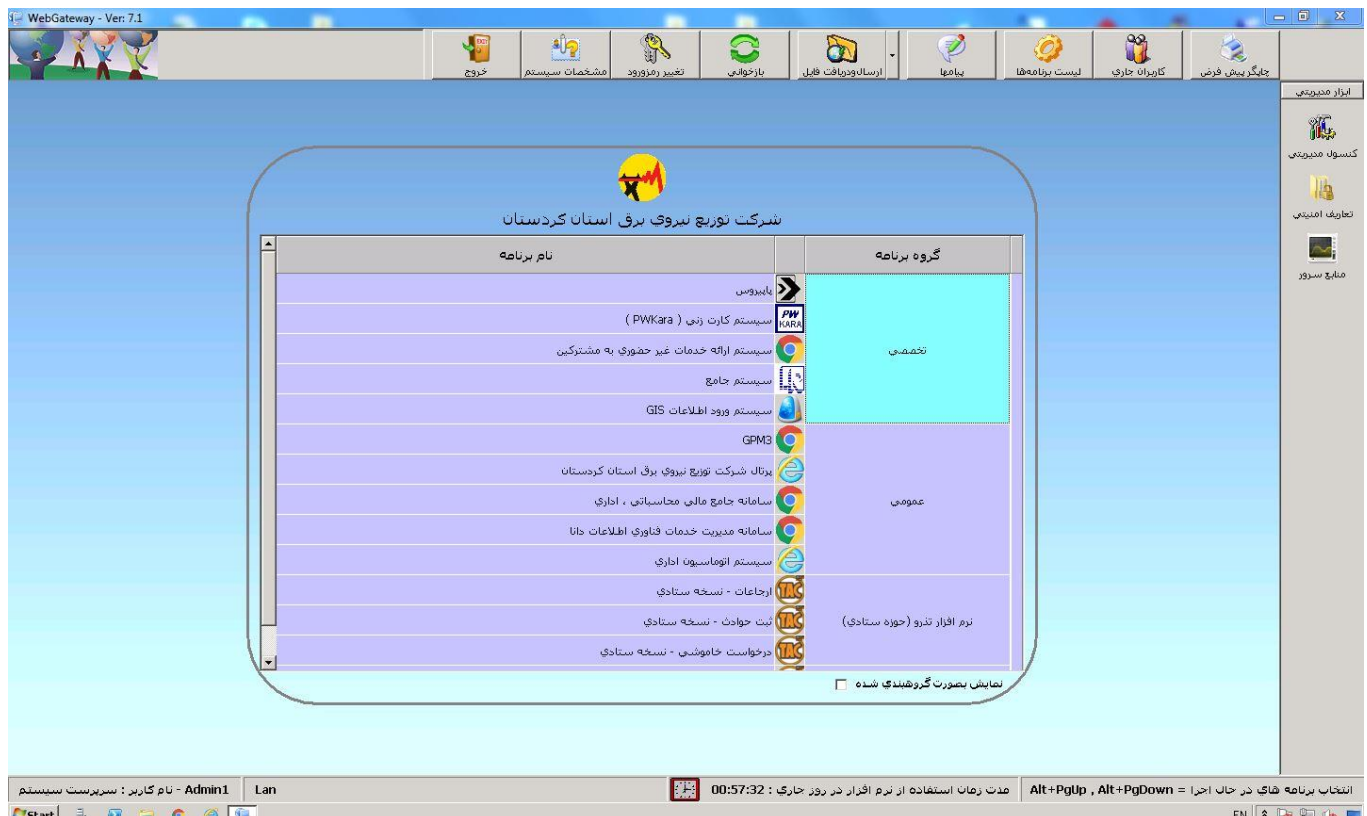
WebGateway - Ver: 7.1

خروج | مشخصات سیستم | تغییر رمزورود | بازخوانی | ارسال‌ودریافت فایل | پیامها | لیست برنامه‌ها | کاربران جاری | چاپگر پیش فرض

ابزار مدیریتی
کنسول مدیریتی
تعاریف امنیتی
منابع سرور

شرکت توزیع نیروی برق استان کردستان

| گروه برنامه | نام برنامه |
|---|---|
| تخصصی | پاپیروس |
| | سیستم کارت زنی ( PWKara ) |
| | سیستم ارائه خدمات غیر حضوری به مشترکین |
| | سیستم جامع |
| | سیستم ورود اطلاعات GIS |
| عمومی | GPM3 |
| | پرتال شرکت توزیع نیروی برق استان کردستان |
| | سامانه جامع مالی محاسباتی ، اداری |
| | سامانه مدیریت خدمات فناوری اطلاعات دانا |
| | سیستم اتوماسیون اداری |
| نرم افزار تذرو (حوزه ستادی) | ارجاعات - نسخه ستادی |
| | ثبت حوادث - نسخه ستادی |
| | درخواست خاموشی - نسخه ستادی |

نمایش بصورت گروهبندی شده

Admin1 - نام کاربر : سرپرست سیستم | Lan | مدت زمان استفاده از نرم افزار در روز جاری : 00:57:32 | انتخاب برنامه های در حال اجرا = Alt+PgUp , Alt+PgDown

Start
EN